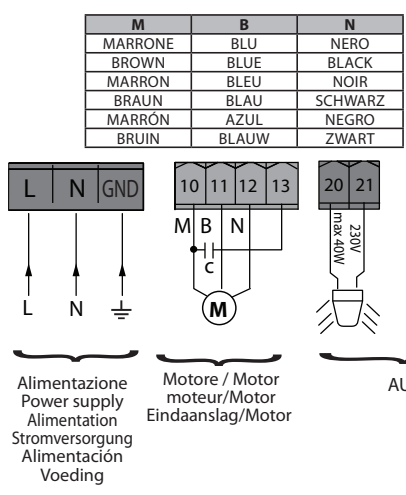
| M | B | N |
|---|---|---|
| MARRONE | BLU | NERO |
| BROWN | BLUE | BLACK |
| MARRON | BLEU | NOIR |
| BRAUN | BLAU | SCHWARZ |
| MARRÓN | AZUL | NEGRO |
| BRUIN | BLAUW | ZWART |

L N GND

L N

10 11 12 13

M B N

C

M

20 21

230V max 40W

Alimentazione
Power supply
Alimentation
Stromversorgung
Alimentación
Voeding

Motore / Motor
moteur/Motor
Eindaanslag/Motor

AL